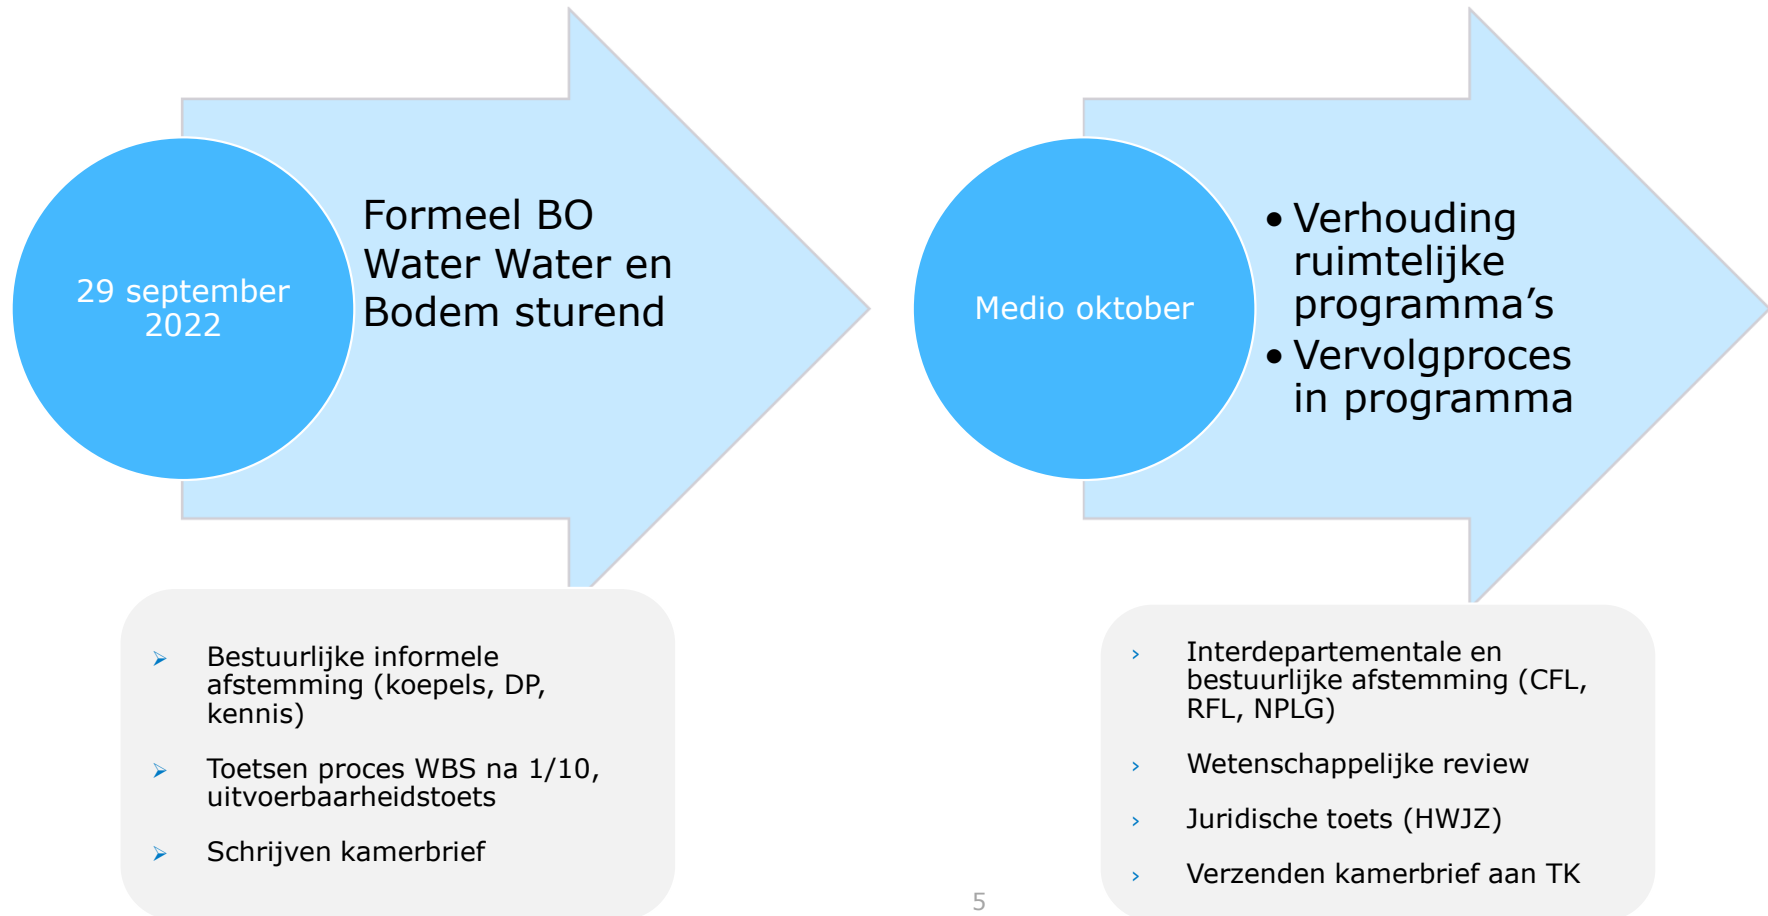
29 september 2022

Formeel BO Water Water en Bodem sturend

Medio oktober

• Verhouding ruimtelijke programma’s
• Vervolgproces in programma

➢ Bestuurlijke informele afstemming (koepels, DP, kennis)

➢ Toetsen proces WBS na 1/10, uitvoerbaarheidstoets

➢ Schrijven kamerbrief

› Interdepartementale en bestuurlijke afstemming (CFL, RFL, NPLG)

› Wetenschappelijke review

› Juridische toets (HWJZ)

› Verzenden kamerbrief aan TK

5